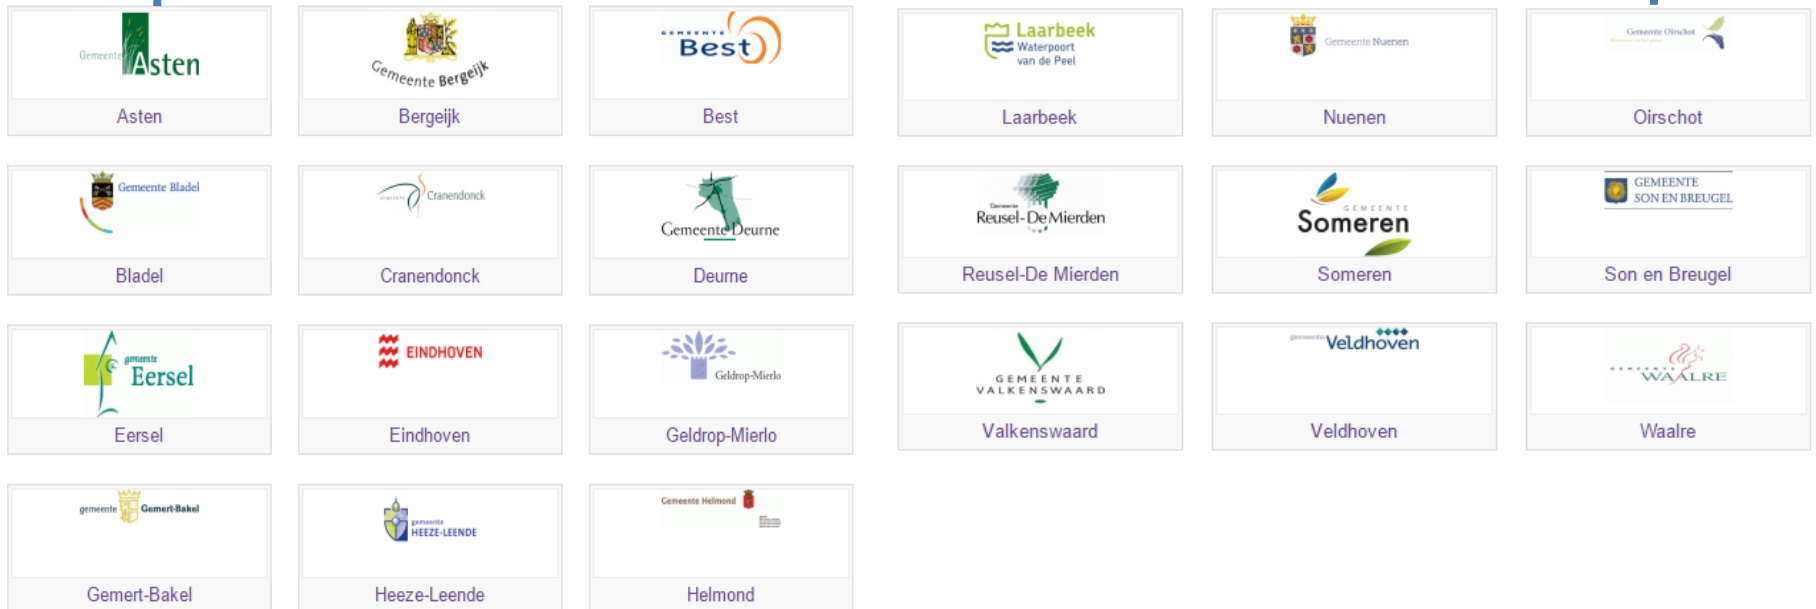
Gemeente Asten
Asten

Gemeente Bergeijk
Bergeijk

GEMEENTE Best
Best

Laarbeek Waterpoort van de Peel
Laarbeek

Gemeente Nuenen
Nuenen

Gemeente Oirschot
Oirschot

Gemeente Bladel
Bladel

Cranendonck
Cranendonck

Gemeente Deurne
Deurne

Gemeente Reusel-De Mierden
Reusel-De Mierden

GEMEENTE Someren
Someren

GEMEENTE SON EN BREUGEL
Son en Breugel

gemeente Eersel
Eersel

EINDHOVEN
Eindhoven

Geldrop-Mierlo
Geldrop-Mierlo

GEMEENTE VALKENSWAARD
Valkenswaard

gemeente Veldhoven
Veldhoven

WAALRE
Waalre

gemeente Gemert-Bakel
Gemert-Bakel

gemeente HEEZE-LEENDE
Heeze-Leende

Gemeente Helmond
Helmond